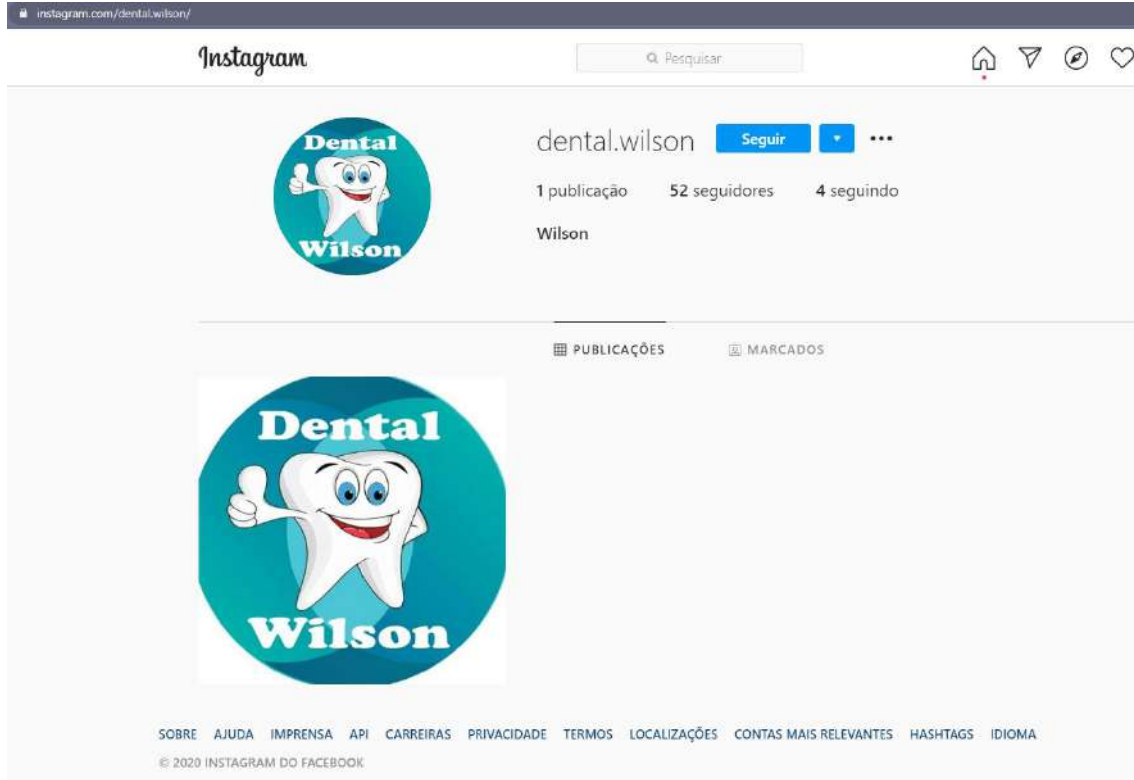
instagram.com/dental.wilson/

Instagram

Pesquisar

Dental
Wilson

dental.wilson Seguir ···

1 publicação 52 seguidores 4 seguindo

Wilson

PUBLICAÇÕES MARCADOS

Dental
Wilson

SOBRE AJUDA IMPRENSA API CARREIRAS PRIVACIDADE TERMOS LOCALIZAÇÕES CONTAS MAIS RELEVANTES HASHTAGS IDIOMA

© 2020 INSTAGRAM DO FACEBOOK